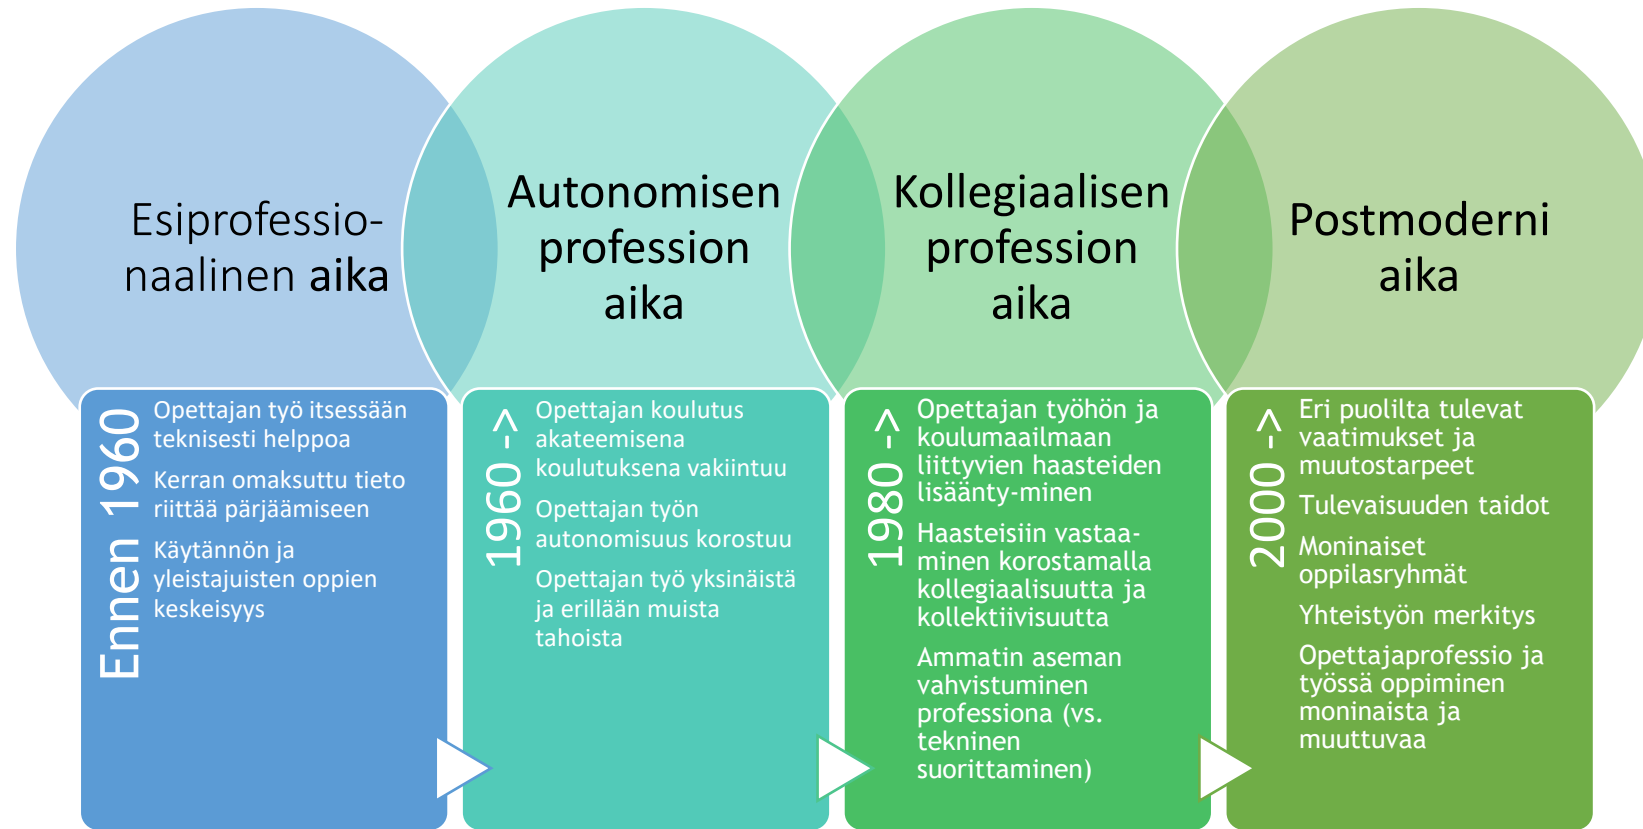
Esiprofessionaalinen aika

Ennen 1960

Opettajan työ itsessään teknisesti helppoa

Kerran omaksuttu tieto riittää pärjäämiseen

Käytännön ja yleistajuisten oppien keskeisyys

Autonomisen profession aika

1960 ->

Opettajan koulutus akateemisena koulutuksena vakiintuu

Opettajan työn autonomisuus korostuu

Opettajan työ yksinäistä ja erillään muista tahoista

Kollegiaalisen profession aika

1980 ->

Opettajan työhön ja koulumaailmaan liittyvien haasteiden lisäänty-minen

Haasteisiin vastaaminen korostamalla kollegiaalisuutta ja kollektiivisuutta

Ammatin aseman vahvistuminen professiona (vs. tekninen suorittaminen)

Postmoderni aika

2000 ->

Eri puolilta tulevat vaatimukset ja muutostarpeet

Tulevaisuuden taidot

Moninaiset oppilasryhmät

Yhteistyön merkitys

Opettajaprofessio ja työssä oppiminen moninaista ja muuttuvaa